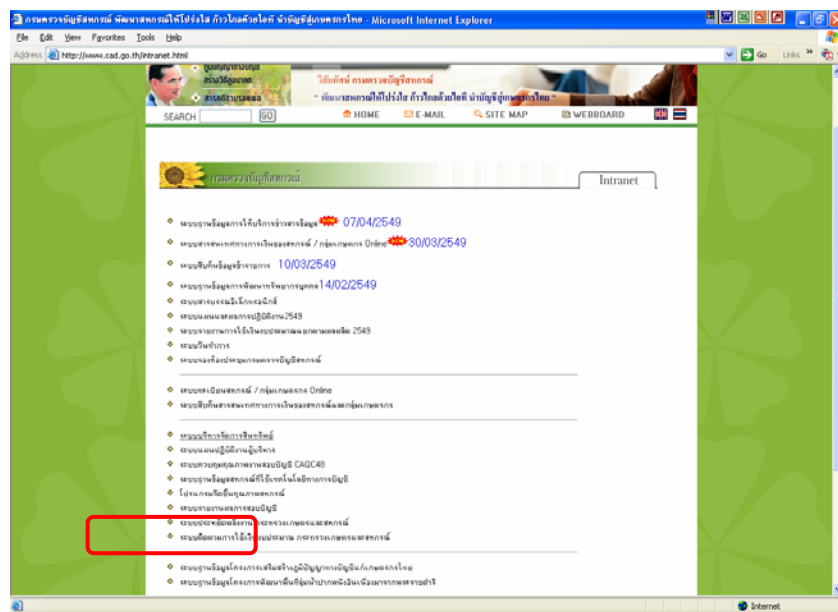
กรมตรวจบัญชีสหกรณ์ พัฒนาสหกรณ์ให้โปร่งใส ก้าวไกลด้วยไอที นำบัญชีสู่เกษตรกรไทย - Microsoft Internet Explorer

File Edit View Favorites Tools Help

Address http://www.cad.go.th/intranet.html

Go Links

ยินดีต้อนรับ กรมตรวจบัญชีสหกรณ์

" พัฒนาสหกรณ์ให้โปร่งใส ก้าวไกลด้วยไอที นำบัญชีสู่เกษตรกรไทย "

SEARCH GO HOME E-MAIL SITE MAP WEBBOARD

กรมตรวจบัญชีสหกรณ์

Intranet

ระบบฐานข้อมูลการให้บริการข่าวสารข้อมูล NEW 07/04/2549

ระบบสารสนเทศทางการเงินของสหกรณ์ / กลุ่มเกษตรกร Online NEW 30/03/2549

ระบบสืบค้นข้อมูลข้าราชการ 10/03/2549

ระบบฐานข้อมูลการพัฒนาทรัพยากรบุคคล 14/02/2549

ระบบสารบรรณอิเล็กทรอนิกส์

ระบบแผนงานผลการปฏิบัติงาน2549

ระบบรายงานการใช้เงินงบประมาณ2549

ระบบวันทำการ

ระบบจองห้องประชุมกรมตรวจบัญชีสหกรณ์

ระบบทะเบียนสหกรณ์ / กลุ่มเกษตรกร Online

ระบบสืบค้นสารสนเทศทางการเงินของสหกรณ์และกลุ่มเกษตรกร

ระบบบริหารจัดการสินทรัพย์

ระบบแผนปฏิบัติงานผู้บริหาร

ระบบควบคุมคุณภาพงานสอบบัญชี CAQC48

ระบบฐานข้อมูลสหกรณ์ที่ใช้เทคโนโลยีการบัญชี

โปรแกรมจัดชั้นคุณภาพสหกรณ์

ระบบรายงานผลการสอบบัญชี

ระบบประเมินผลการดำเนินงาน กระทรวงเกษตรและสหกรณ์

ระบบติดตามการใช้เงินงบประมาณ กระทรวงเกษตรและสหกรณ์

ระบบฐานข้อมูลโครงการเสริมสร้างภูมิปัญญาการบัญชีแก่เกษตรกรไทย

ระบบฐานข้อมูลโครงการพัฒนาพื้นที่ลุ่มน้ำปากพนังอันเนื่องมาจากพระราชดำริ

Internet